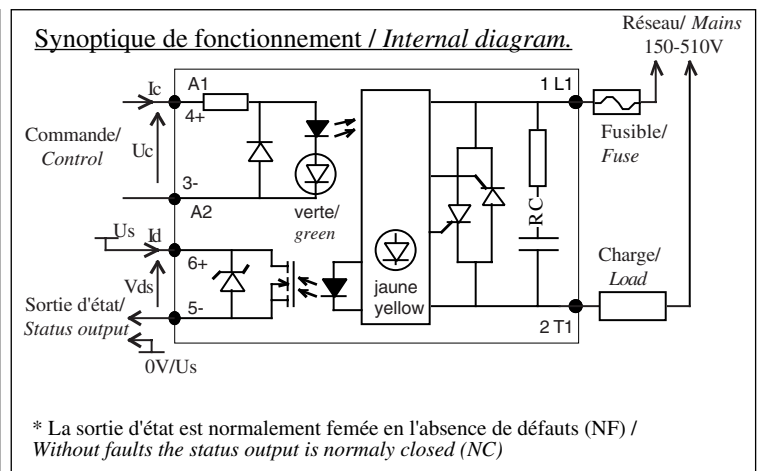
Synoptique de fonctionnement / Internal diagram.

Réseau/ Mains
150-510V

Ic
A1
4+
1 L1
Commande/
Control
Uc
Fusible/
Fuse
3-
A2
verte/
green
RC
Us
Id
Charge/
Load
6+
Vds
jaune
yellow
Sortie d'état/
Status output
5-
2 T1
0V/Us

* La sortie d'état est normalement femée en l'absence de défauts (NF) /
Without faults the status output is normaly closed (NC)